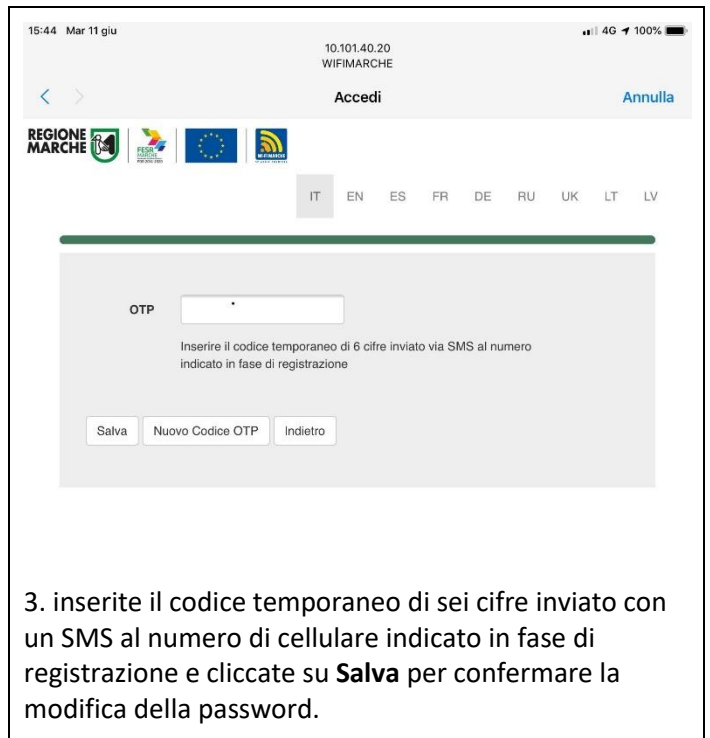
15:44 Mar 11 giu

4G 100%

10.101.40.20
WIFIMARCHE

Accedi

Annulla

REGIONE MARCHE

FESR MARCHE

WIFIMARCHE

IT EN ES FR DE RU UK LT LV

OTP

Inserire il codice temporaneo di 6 cifre inviato via SMS al numero indicato in fase di registrazione

Salva Nuovo Codice OTP Indietro

3. inserite il codice temporaneo di sei cifre inviato con un SMS al numero di cellulare indicato in fase di registrazione e cliccate su **Salva** per confermare la modifica della password.